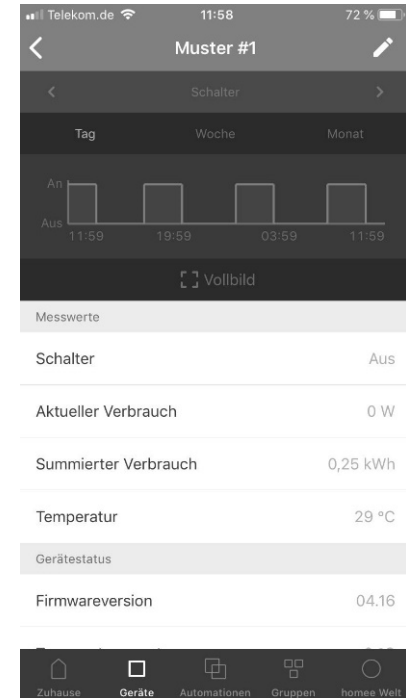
Telekom.de 11:58 72 %

Muster #1

Schalter

Tag Woche Monat

An
Aus
11:59 19:59 03:59 11:59

Vollbild

Messwerte

Schalter Aus

Aktueller Verbrauch 0 W

Summierter Verbrauch 0,25 kWh

Temperatur 29 °C

Gerätestatus

Firmwareversion 04.16

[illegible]

Zuhause Geräte Automationen Gruppen homee Welt